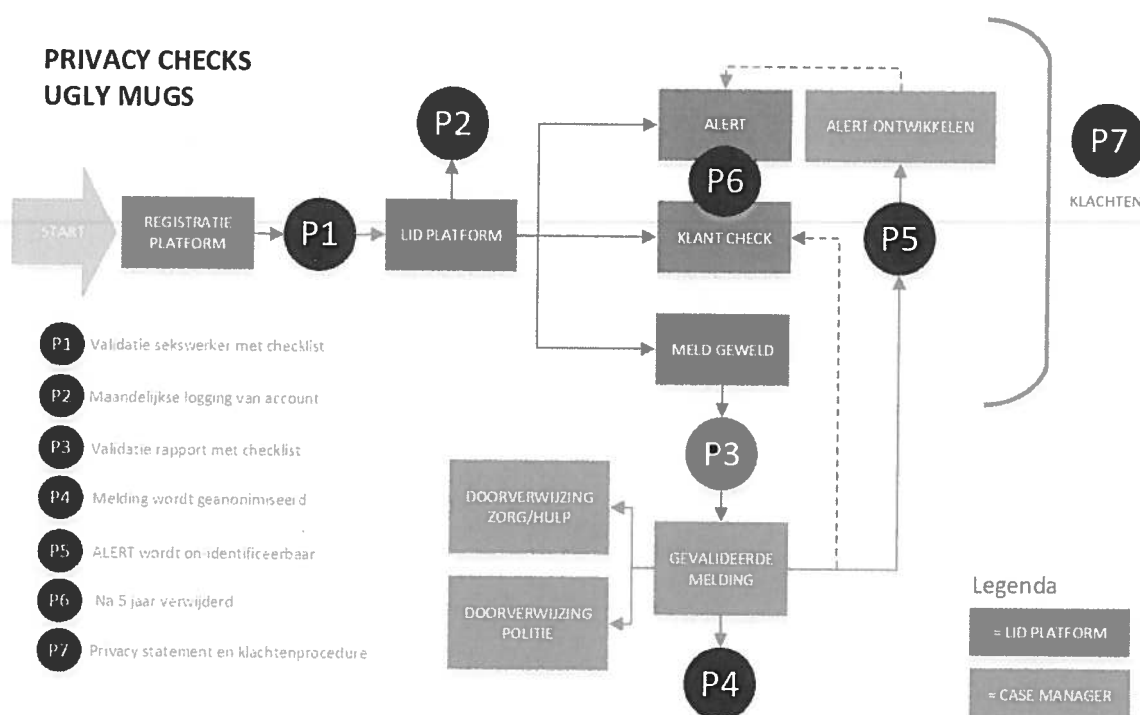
PRIVACY CHECKS
UGLY MUGS

START

REGISTRATIE PLATFORM

P1

LID PLATFORM

P2

ALERT

P6

KLANT CHECK

MELD GEWELD

ALERT ONTWIKKELEN

P5

P7

KLACHTEN

P3

DOORVERWIJZING ZORG/HULP

DOORVERWIJZING POLITIE

GEVALIDEERDE MELDING

P4

P1 Validatie sekswerker met checklist

P2 Maandelijkse logging van account

P3 Validatie rapport met checklist

P4 Melding wordt geanonimiseerd

P5 ALERT wordt on-identificeerbaar

P6 Na 5 jaar verwijderd

P7 Privacy statement en klachtenprocedure

Legenda

= LID PLATFORM

= CASE MANAGER